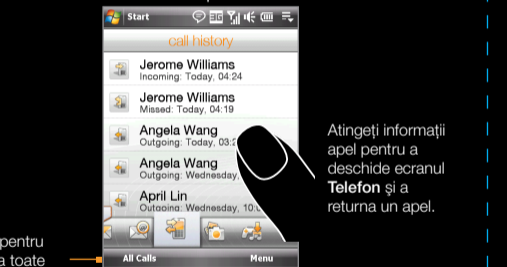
Start

3G

call history

Jerome Williams
Incoming: Today, 04:24

Jerome Williams
Missed: Today, 04:19

Angela Wang
Outgoing: Today, 03:2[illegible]

Angela Wang
Outgoing: Wednesday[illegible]

April Lin
Outgoing: Wednesday, 10:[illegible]

All Calls
Menu

Atingeţi informaţii apel pentru a deschide ecranul **Telefon** şi a returna un apel.

pentru
a toate